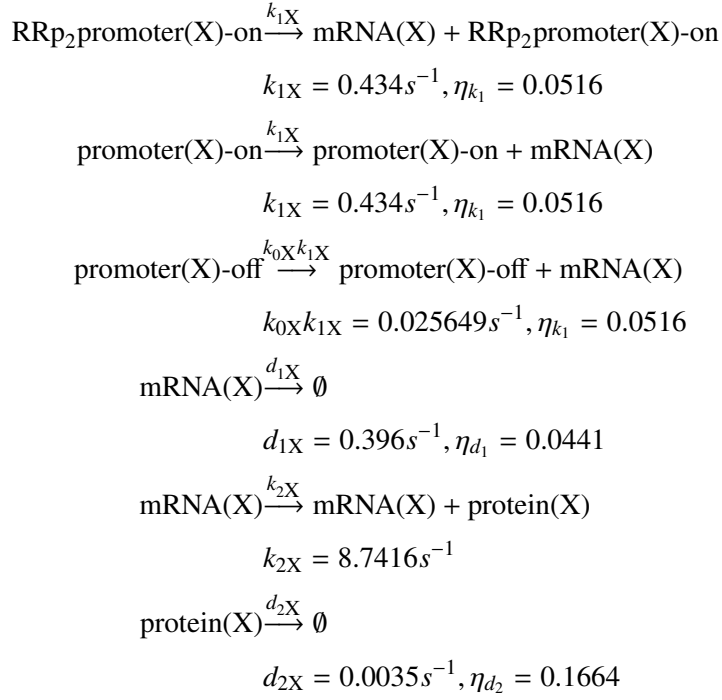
$\text{RRp}_2\text{promoter(X)-on} \xrightarrow{k_{1X}} \text{mRNA(X)} + \text{RRp}_2\text{promoter(X)-on}$

$k_{1X} = 0.434s^{-1}, \eta_{k_1} = 0.0516$

$\text{promoter(X)-on} \xrightarrow{k_{1X}} \text{promoter(X)-on} + \text{mRNA(X)}$

$k_{1X} = 0.434s^{-1}, \eta_{k_1} = 0.0516$

$\text{promoter(X)-off} \xrightarrow{k_{0X}k_{1X}} \text{promoter(X)-off} + \text{mRNA(X)}$

$k_{0X}k_{1X} = 0.025649s^{-1}, \eta_{k_1} = 0.0516$

$\text{mRNA(X)} \xrightarrow{d_{1X}} \emptyset$

$d_{1X} = 0.396s^{-1}, \eta_{d_1} = 0.0441$

$\text{mRNA(X)} \xrightarrow{k_{2X}} \text{mRNA(X)} + \text{protein(X)}$

$k_{2X} = 8.7416s^{-1}$

$\text{protein(X)} \xrightarrow{d_{2X}} \emptyset$

$d_{2X} = 0.0035s^{-1}, \eta_{d_2} = 0.1664$